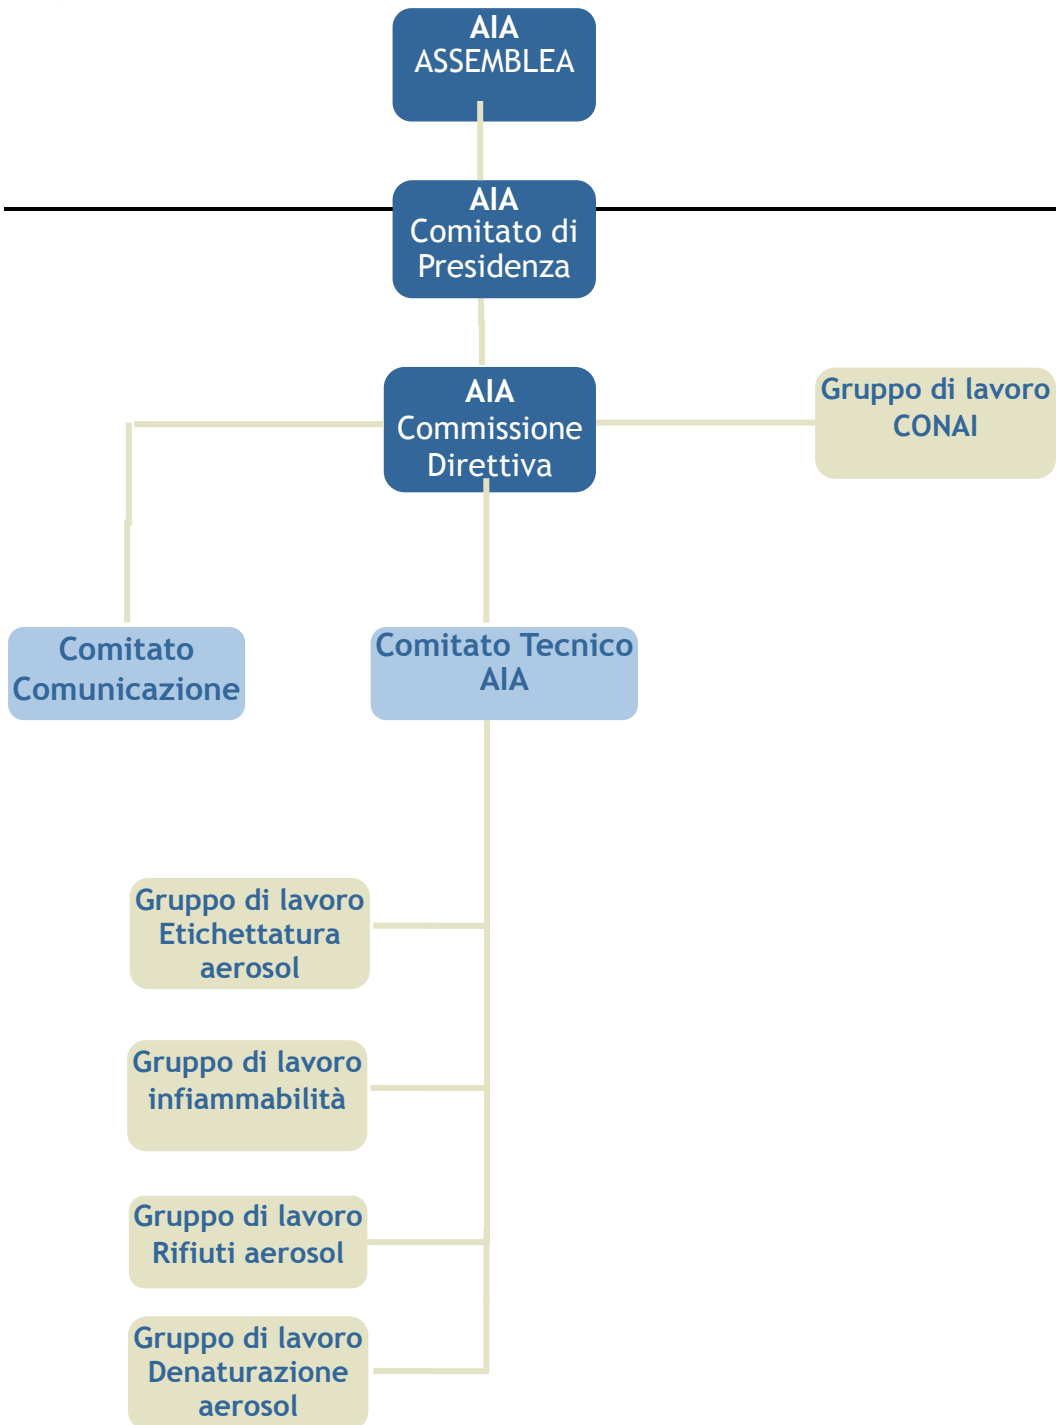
AIA
ASSEMBLEA

AIA
Comitato di Presidenza

AIA
Commissione Direttiva

Gruppo di lavoro CONAI

Comitato Comunicazione

Comitato Tecnico AIA

Gruppo di lavoro Etichettatura aerosol

Gruppo di lavoro infiammabilità

Gruppo di lavoro Rifiuti aerosol

Gruppo di lavoro Denaturazione aerosol